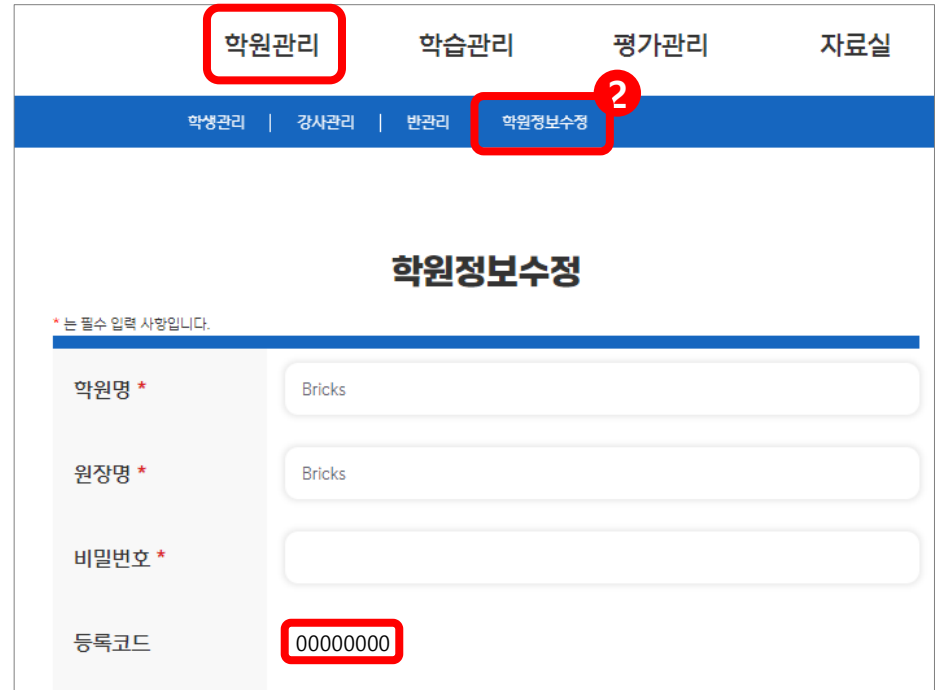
학원관리 학습관리 평가관리 자료실

학생관리 | 강사관리 | 반관리 2 학원정보수정

학원정보수정

* 는 필수 입력 사항입니다.

| | |
|---|---|
| 학원명 * | Bricks |
| 원장명 * | Bricks |
| 비밀번호 * | |
| 등록코드 | 00000000 |